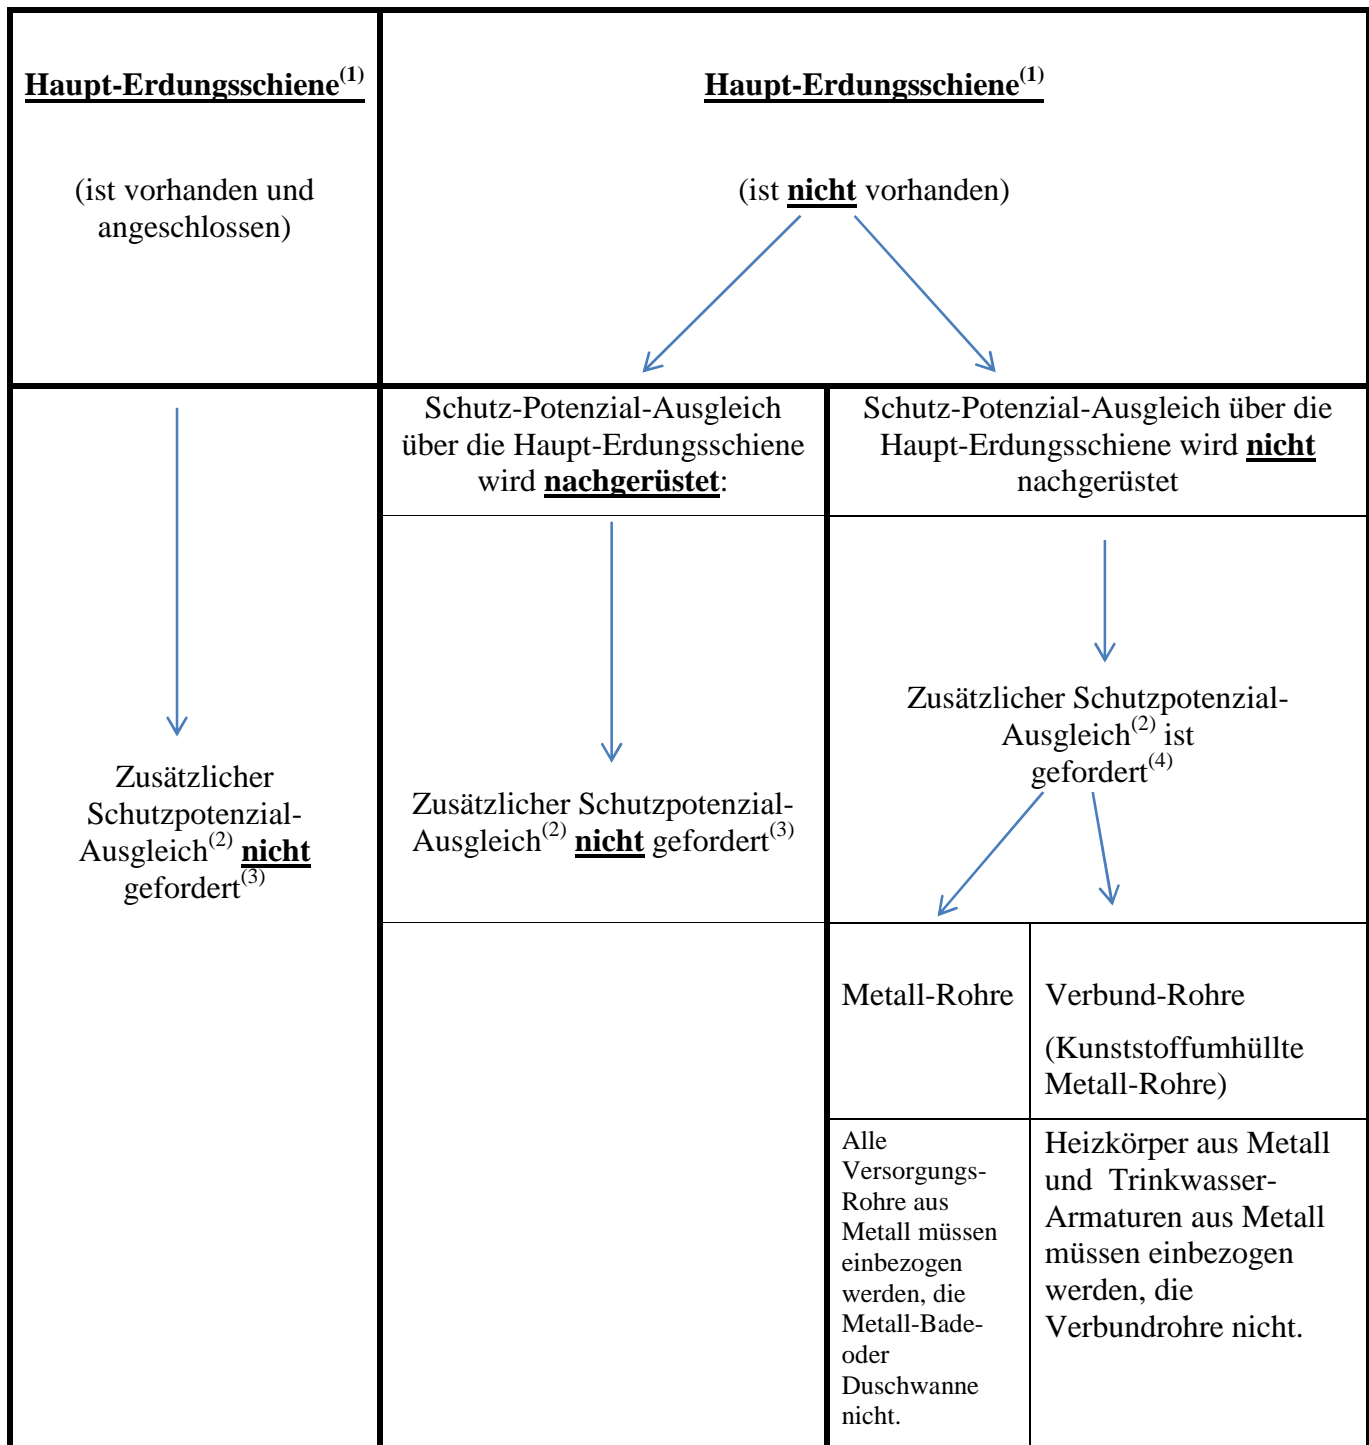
| Haupt-Erdungsschiene$^{(1)}$ (ist vorhanden und angeschlossen) | Haupt-Erdungsschiene$^{(1)}$ (ist **nicht** vorhanden) | |
|---|---|---|
| Zusätzlicher Schutzpotenzial-Ausgleich$^{(2)}$ **nicht** gefordert$^{(3)}$ | Schutz-Potenzial-Ausgleich über die Haupt-Erdungsschiene wird **nachgerüstet**: | Schutz-Potenzial-Ausgleich über die Haupt-Erdungsschiene wird **nicht** nachgerüstet |
| | Zusätzlicher Schutzpotenzial-Ausgleich$^{(2)}$ **nicht** gefordert$^{(3)}$ | Zusätzlicher Schutzpotenzial-Ausgleich$^{(2)}$ ist gefordert$^{(4)}$ |

| Metall-Rohre | Verbund-Rohre (Kunststoffumhüllte Metall-Rohre) |
|---|---|
| Alle Versorgungs-Rohre aus Metall müssen einbezogen werden, die Metall-Bade- oder Duschwanne nicht. | Heizkörper aus Metall und Trinkwasser-Armaturen aus Metall müssen einbezogen werden, die Verbundrohre nicht. |